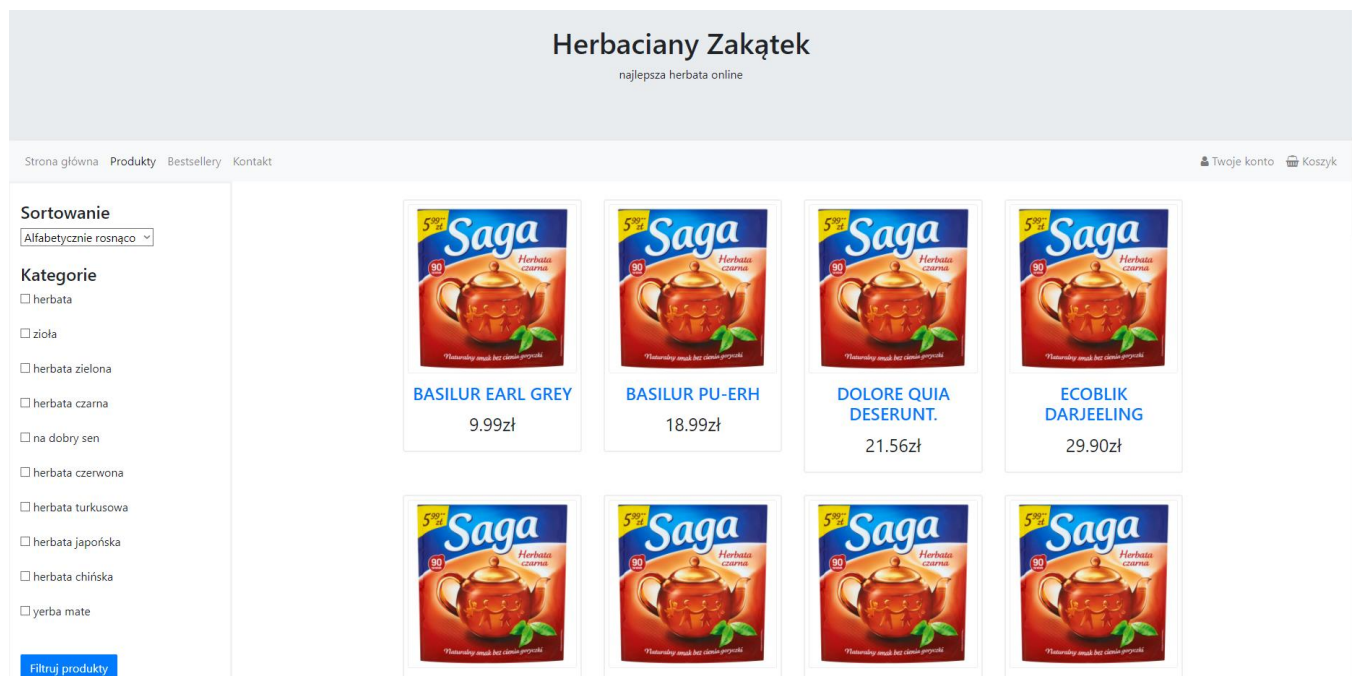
Herbaciany Zakątek
najlepsza herbata online

Strona główna Produkty Bestsellery Kontakt

Twoje konto Koszyk

Sortowanie
Alfabetycznie rosnąco

Kategorie
herbata
zioła
herbata zielona
herbata czarna
na dobry sen
herbata czerwona
herbata turkusowa
herbata japońska
herbata chińska
yerba mate

Filtruj produkty

5,99 zł Saga 90 Herbata czarna Naturalny smak bez cienia goryczki
BASILUR EARL GREY
9.99zł

5,99 zł Saga 90 Herbata czarna Naturalny smak bez cienia goryczki
BASILUR PU-ERH
18.99zł

5,99 zł Saga 90 Herbata czarna Naturalny smak bez cienia goryczki
DOLORE QUIA DESERUNT.
21.56zł

5,99 zł Saga 90 Herbata czarna Naturalny smak bez cienia goryczki
ECOBLIK DARJEELING
29.90zł

5,99 zł Saga 90 Herbata czarna Naturalny smak bez cienia goryczki

5,99 zł Saga 90 Herbata czarna Naturalny smak bez cienia goryczki

5,99 zł Saga 90 Herbata czarna Naturalny smak bez cienia goryczki

5,99 zł Saga 90 Herbata czarna Naturalny smak bez cienia goryczki